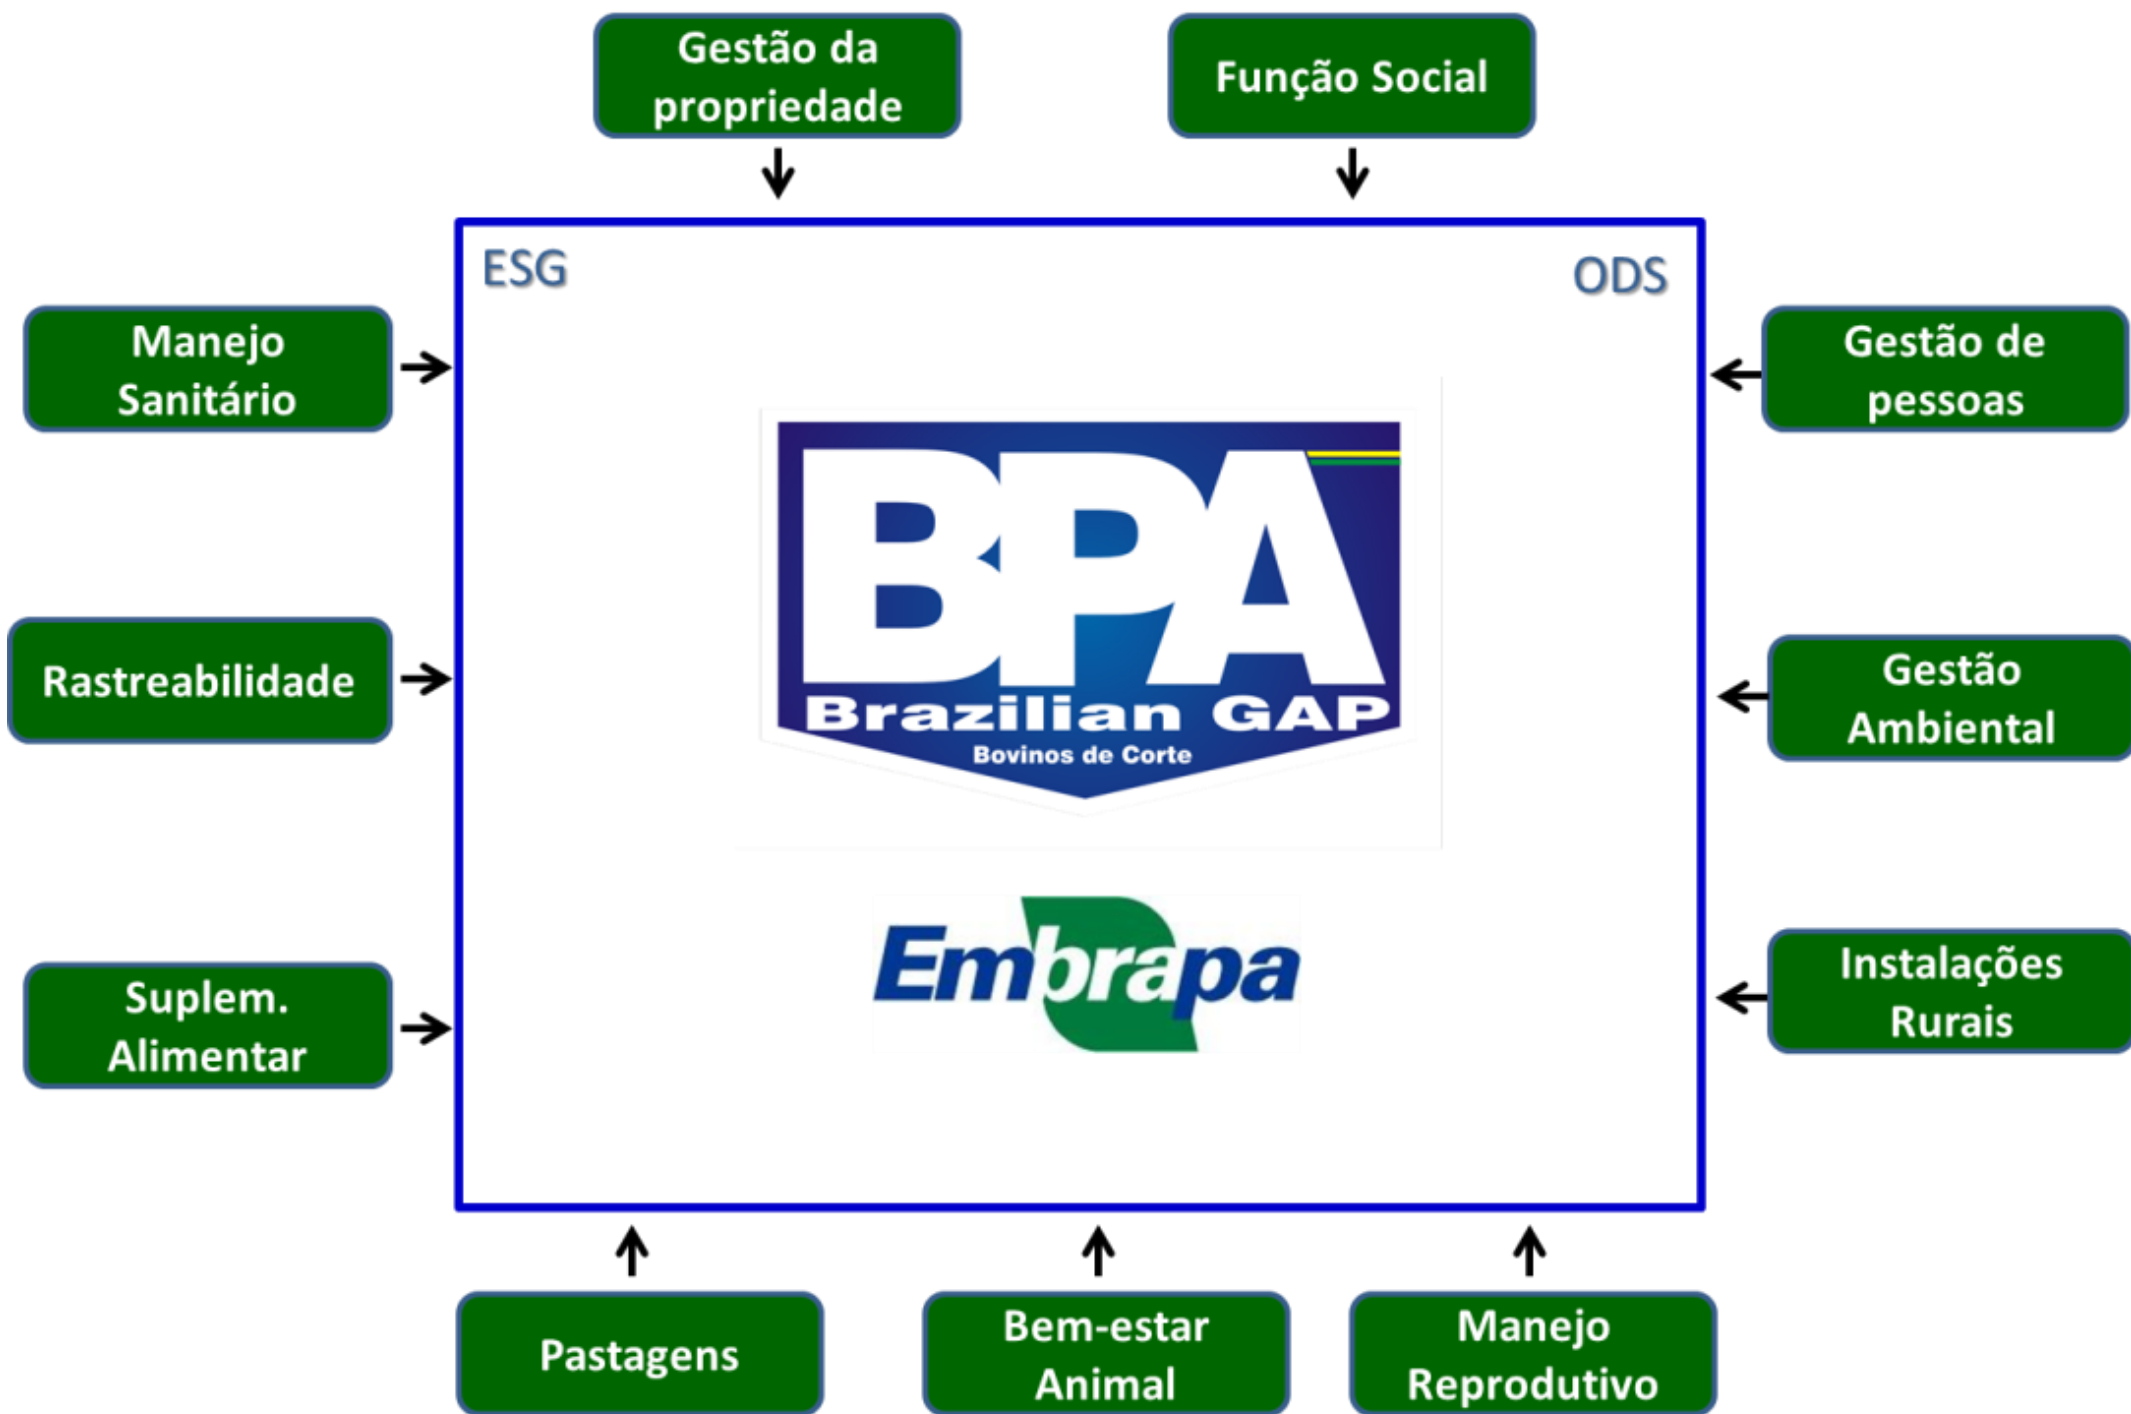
Gestão da propriedade

Função Social

ESG

ODS

Manejo Sanitário

Gestão de pessoas

BPA
Brazilian GAP
Bovinos de Corte

Rastreabilidade

Gestão Ambiental

Embrapa

Suplem. Alimentar

Instalações Rurais

Pastagens

Bem-estar Animal

Manejo Reprodutivo